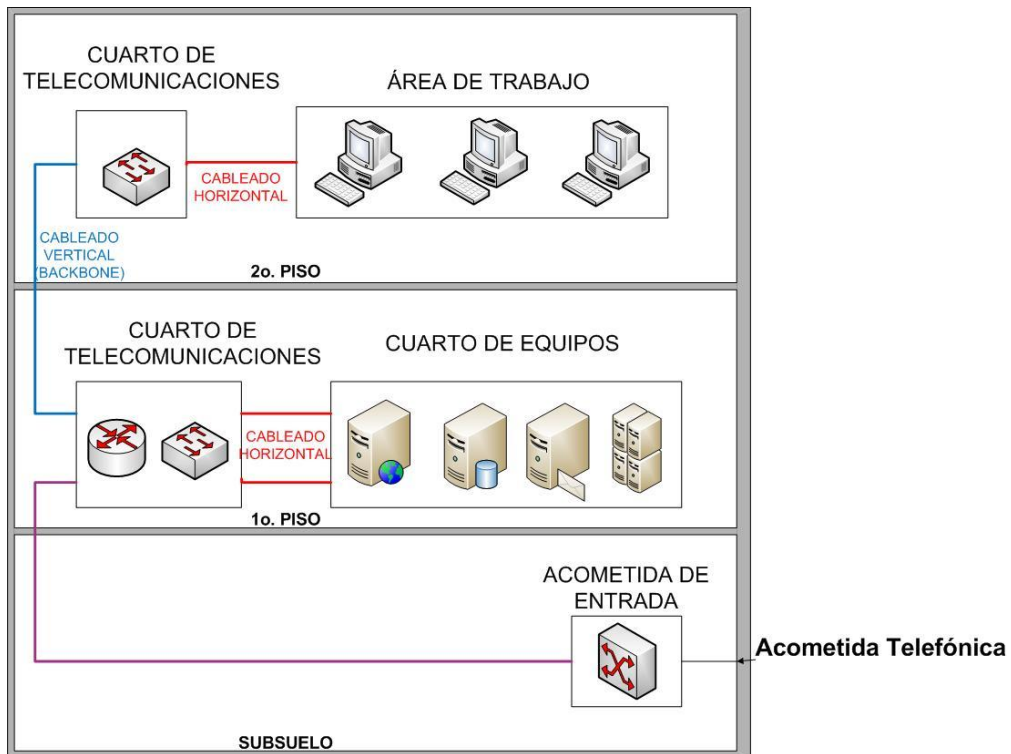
CUARTO DE TELECOMUNICACIONES

ÁREA DE TRABAJO

CABLEADO HORIZONTAL

CABLEADO VERTICAL (BACKBONE)

2o. PISO

CUARTO DE TELECOMUNICACIONES

CUARTO DE EQUIPOS

CABLEADO HORIZONTAL

1o. PISO

ACOMETIDA DE ENTRADA

Acometida Telefónica

SUBSUELO